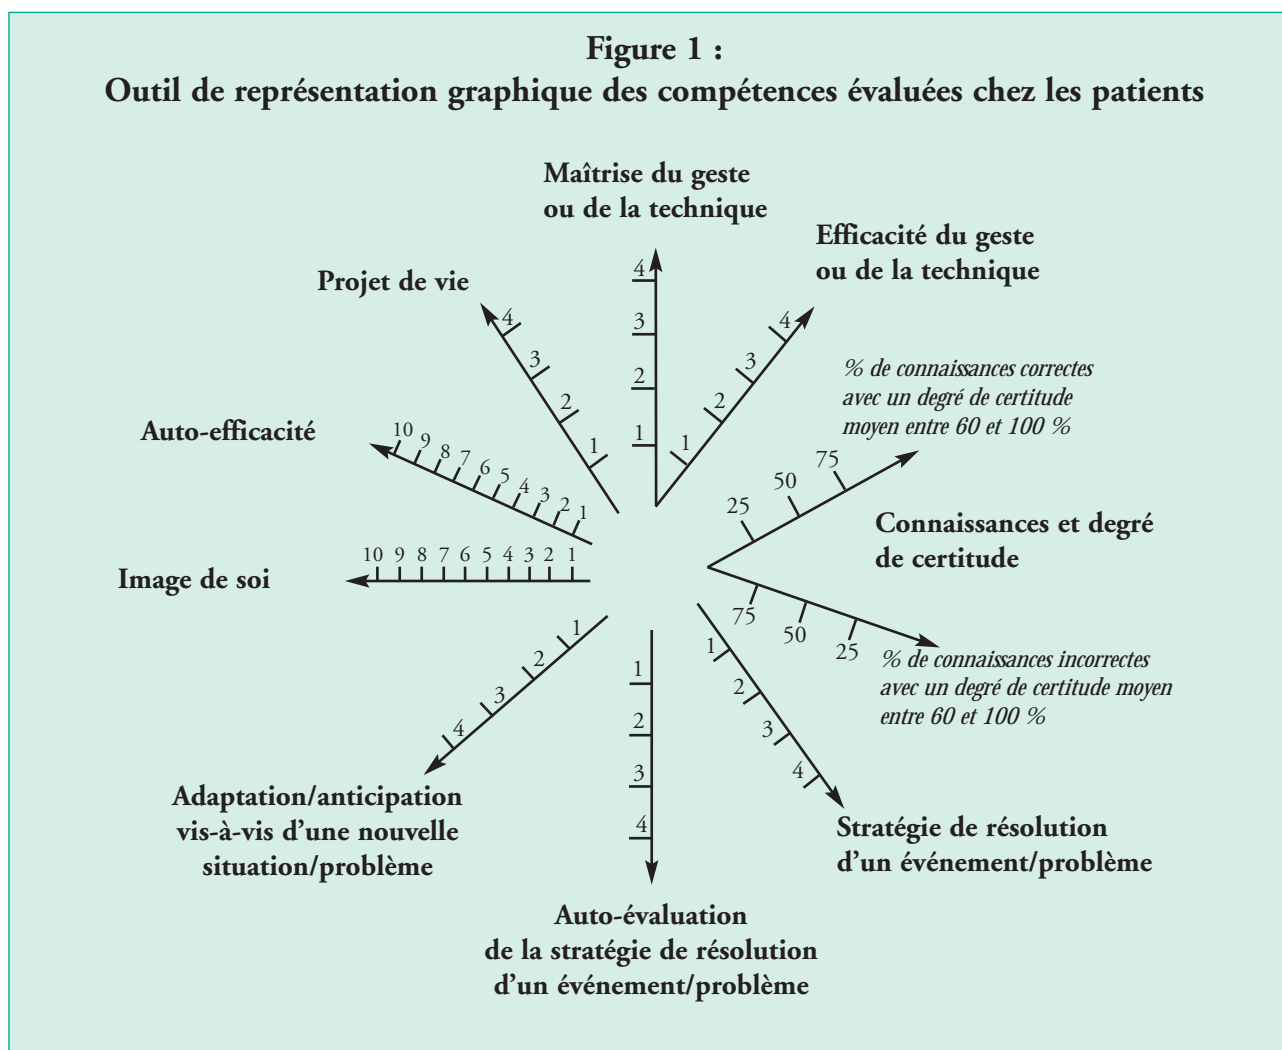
Figure 1 :
Outil de représentation graphique des compétences évaluées chez les patients

Maîtrise du geste ou de la technique

4
3
2
1

Efficacité du geste ou de la technique

1
2
3
4

Projet de vie

4
3
2
1

% de connaissances correctes avec un degré de certitude moyen entre 60 et 100 %

25
50
75

Auto-efficacité

10 9 8 7 6 5 4 3 2 1

Connaissances et degré de certitude

Image de soi

10 9 8 7 6 5 4 3 2 1

75
50
25

% de connaissances incorrectes avec un degré de certitude moyen entre 60 et 100 %

1
2
3
4

1
2
3
4

1
2
3
4

Adaptation/anticipation vis-à-vis d'une nouvelle situation/problème

Stratégie de résolution d'un événement/problème

Auto-évaluation de la stratégie de résolution d'un événement/problème